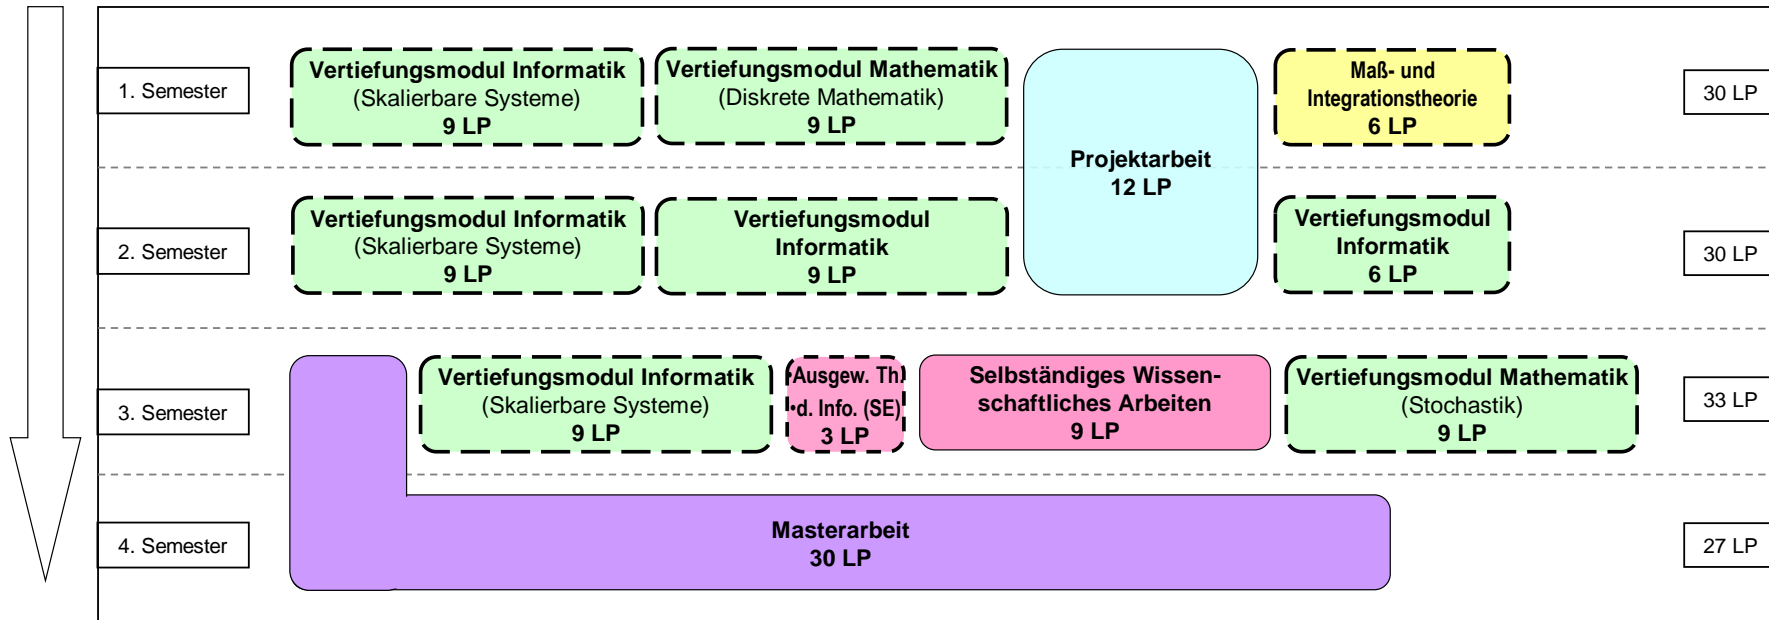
1. Semester

Vertiefungsmodul Informatik
(Skalierbare Systeme)
9 LP

Vertiefungsmodul Mathematik
(Diskrete Mathematik)
9 LP

Projektarbeit
12 LP

Maß- und Integrationstheorie
6 LP

30 LP

2. Semester

Vertiefungsmodul Informatik
(Skalierbare Systeme)
9 LP

Vertiefungsmodul Informatik
9 LP

Vertiefungsmodul Informatik
6 LP

30 LP

3. Semester

Vertiefungsmodul Informatik
(Skalierbare Systeme)
9 LP

Ausgew. Th. d. Info. (SE)
3 LP

Selbständiges Wissenschaftliches Arbeiten
9 LP

Vertiefungsmodul Mathematik
(Stochastik)
9 LP

33 LP

4. Semester

Masterarbeit
30 LP

27 LP